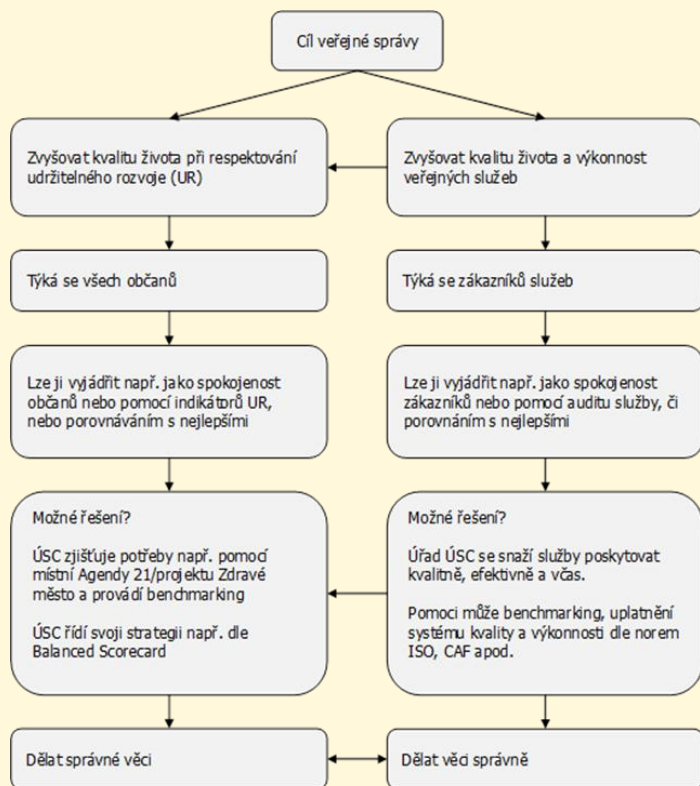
Cíl veřejné správy

Zvyšovat kvalitu života při respektování udržitelného rozvoje (UR)

Zvyšovat kvalitu života a výkonnost veřejných služeb

Týká se všech občanů

Týká se zákazníků služeb

Lze ji vyjádřit např. jako spokojenost občanů nebo pomocí indikátorů UR, nebo porovnáváním s nejlepšími

Lze ji vyjádřit např. jako spokojenost zákazníků nebo pomocí auditu služby, či porovnáním s nejlepšími

Možné řešení?

ÚSC zjišťuje potřeby např. pomocí místní Agendy 21/projektu Zdravé město a provádí benchmarking

ÚSC řídí svoji strategii např. dle Balanced Scorecard

Možné řešení?

Úřad ÚSC se snaží služby poskytovat kvalitně, efektivně a včas.

Pomoci může benchmarking, uplatnění systému kvality a výkonnosti dle norem ISO, CAF apod.

Dělat správné věci

Dělat věci správně